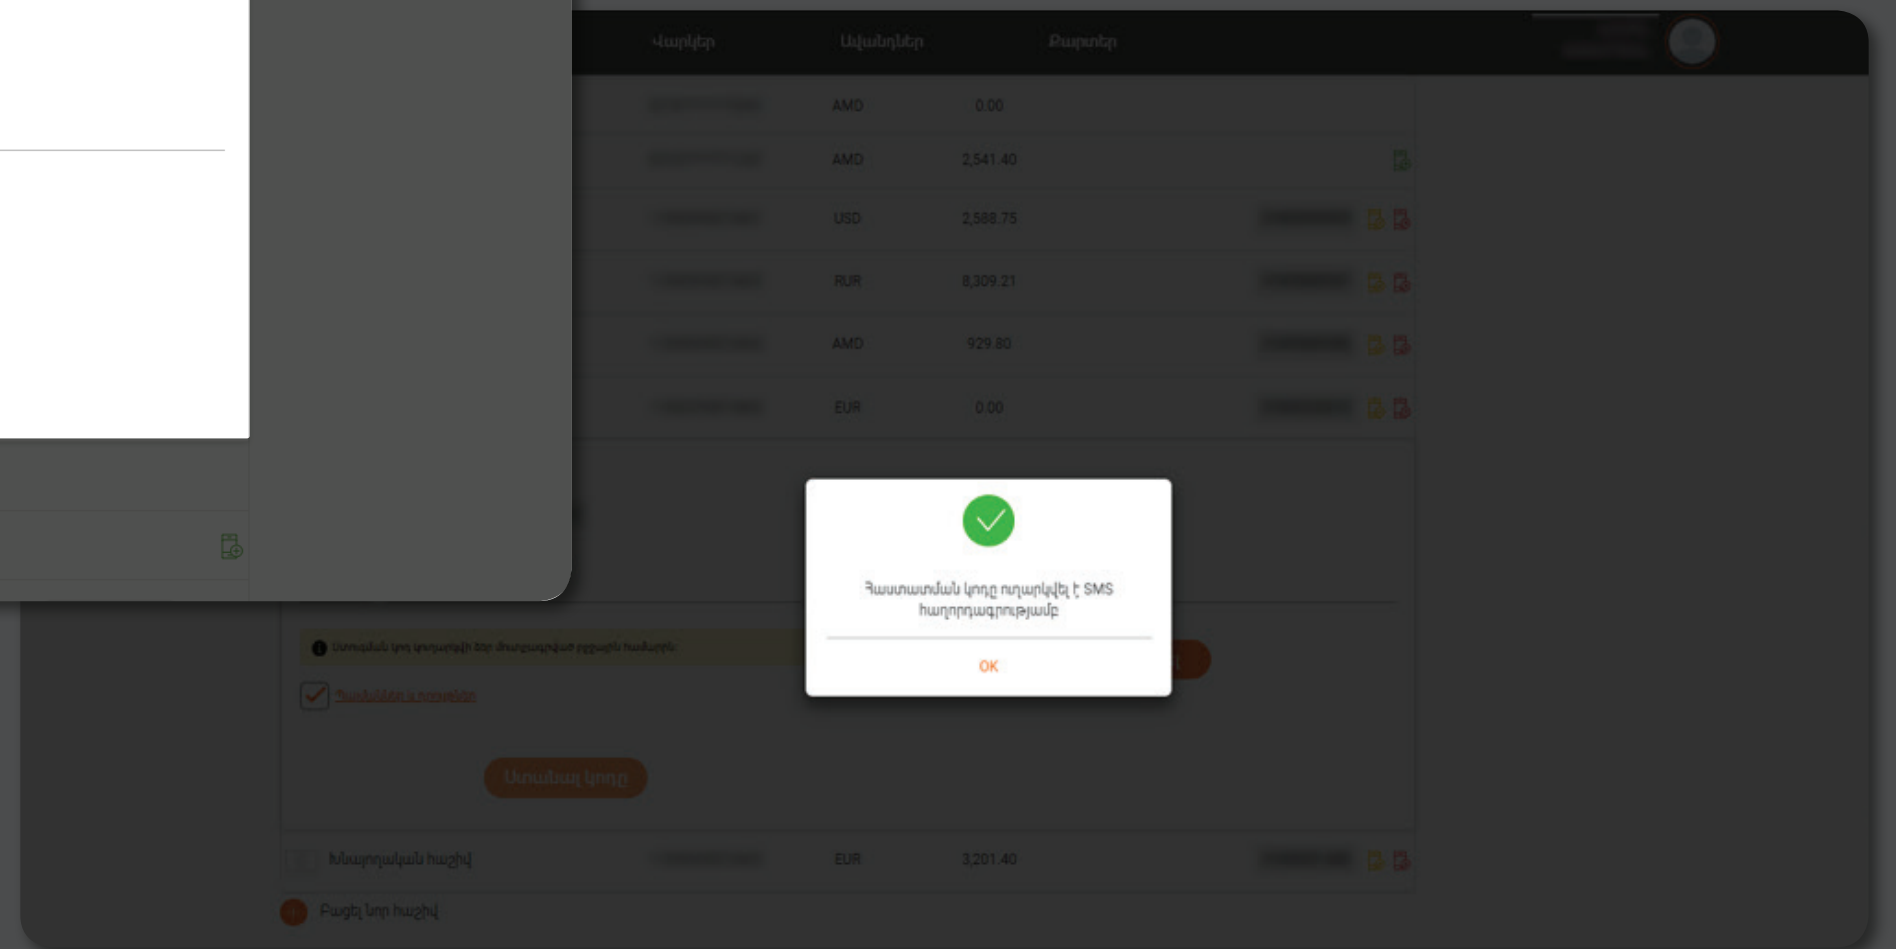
Վարկեր
Ավանդներ
Քարտեր

AMD 0.00
AMD 2,541.40
USD 2,588.75
RUR 8,309.21
AMD 929.80
EUR 0.00

Հաստատման կոդը ուղարկվել է SMS հաղորդագրությամբ

OK

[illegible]

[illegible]

Ստանալ կոդը

Խնայողական հաշիվ EUR 3,201.40

Բացել նոր հաշիվ